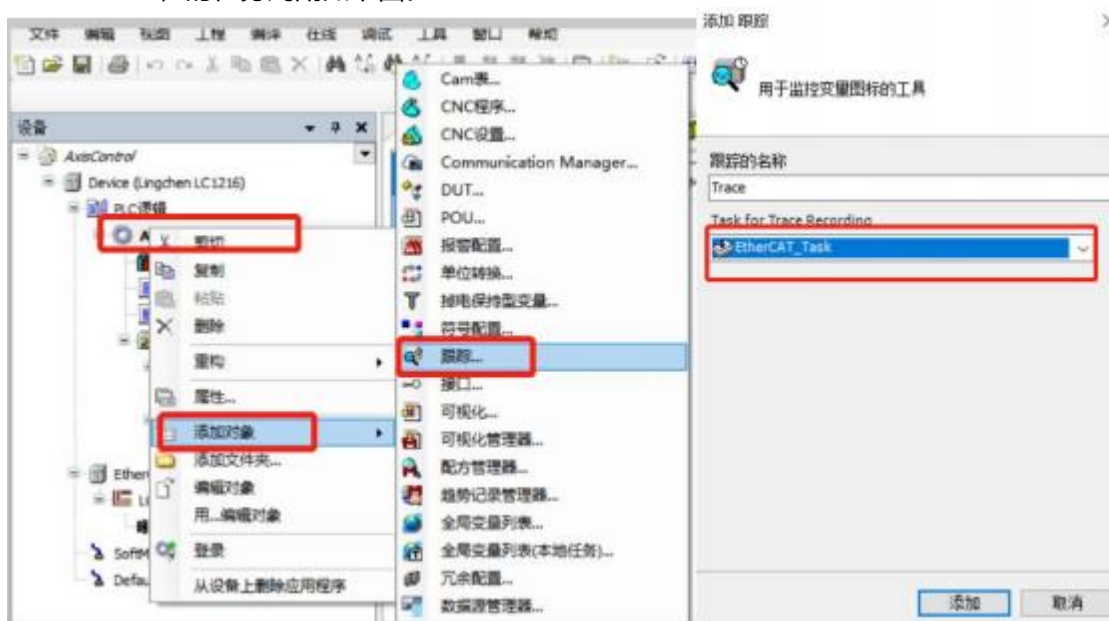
文件 编辑 视图 工程 编译 在线 调试 工具 窗口 帮助

设备
AxisControl
Device (Lingchen LC1216)
PLC逻辑
A
Ether
LC
SoftM
Defa

剪切
复制
粘贴
删除
重构
属性...
添加对象
添加文件夹...
编辑对象
用...编辑对象
登录
从设备上删除应用程序

Cam表...
CNC程序...
CNC设置...
Communication Manager...
DUT...
POU...
报警配置...
单位转换...
掉电保持型变量...
符号配置...
跟踪...
接口...
可视化...
可视化管理器...
配方管理器...
趋势记录管理器...
全局变量列表...
全局变量列表(本地任务)...
冗余配置...
数据源管理器...

添加 跟踪
用于监控变量图标的工具
跟踪的名称
Trace
Task for Trace Recording
EtherCAT_Task
添加
取消